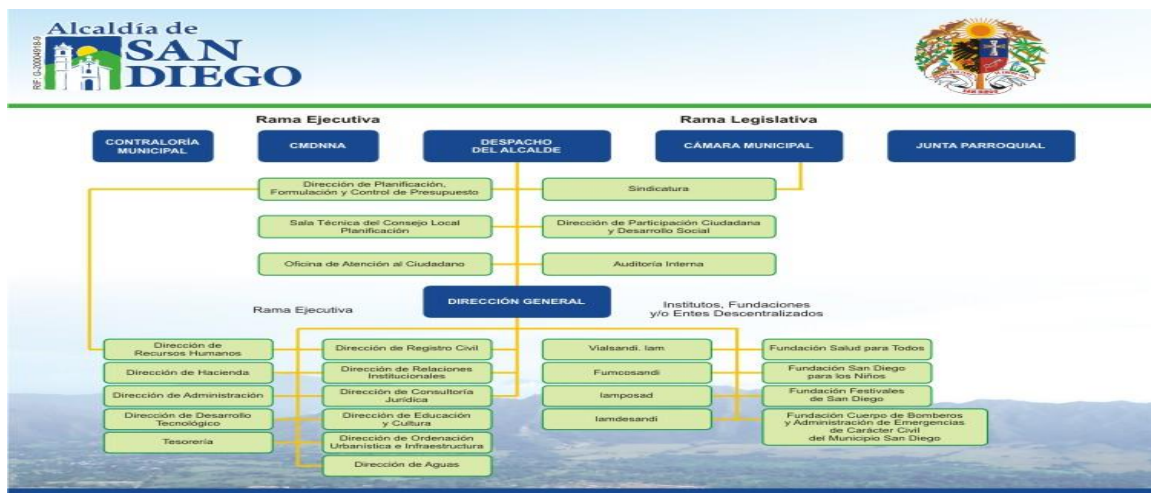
Alcaldía de
SAN DIEGO

RIF: G-20004918-0

SAN DIEGO

Rama Ejecutiva

Rama Legislativa

CONTRALORÍA MUNICIPAL

CMDNNA

DESPACHO DEL ALCALDE

CÁMARA MUNICIPAL

JUNTA PARROQUIAL

Dirección de Planificación, Formulación y Control de Presupuesto

Sindicatura

Sala Técnica del Consejo Local Planificación

Dirección de Participación Ciudadana y Desarrollo Social

Oficina de Atención al Ciudadano

Auditoría Interna

Rama Ejecutiva

DIRECCIÓN GENERAL

Institutos, Fundaciones y/o Entes Descentralizados

Dirección de Recursos Humanos

Dirección de Hacienda

Dirección de Administración

Dirección de Desarrollo Tecnológico

Tesorería

Dirección de Registro Civil

Dirección de Relaciones Institucionales

Dirección de Consultoría Jurídica

Dirección de Educación y Cultura

Dirección de Ordenación Urbanística e Infraestructura

Dirección de Aguas

Vialsandi. Iam

Fumcosandi

Iamposad

Iamdesandi

Fundación Salud para Todos

Fundación San Diego para los Niños

Fundación Festivales de San Diego

Fundación Cuerpo de Bomberos y Administración de Emergencias de Carácter Civil del Municipio San Diego